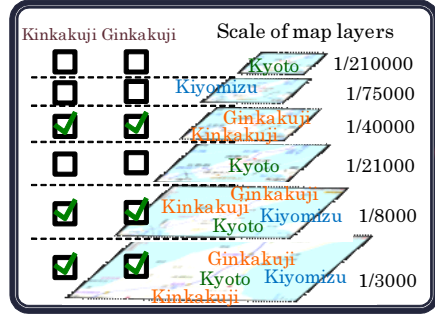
Kinkakuji Ginkakuji

Scale of map layers

| Kinkakuji | Ginkakuji | Map labels | Scale |
|---|---|---|---|
| ☐ | ☐ | Kyoto | 1/210000 |
| ☐ | ☐ | Kiyomizu | 1/75000 |
| ☑ | ☑ | Ginkakuji, Kinkakuji | 1/40000 |
| ☐ | ☐ | Kyoto | 1/21000 |
| ☑ | ☑ | Ginkakuji, Kinkakuji, Kyoto, Kiyomizu | 1/8000 |
| ☑ | ☑ | Ginkakuji, Kyoto, Kiyomizu, Kinkakuji | 1/3000 |